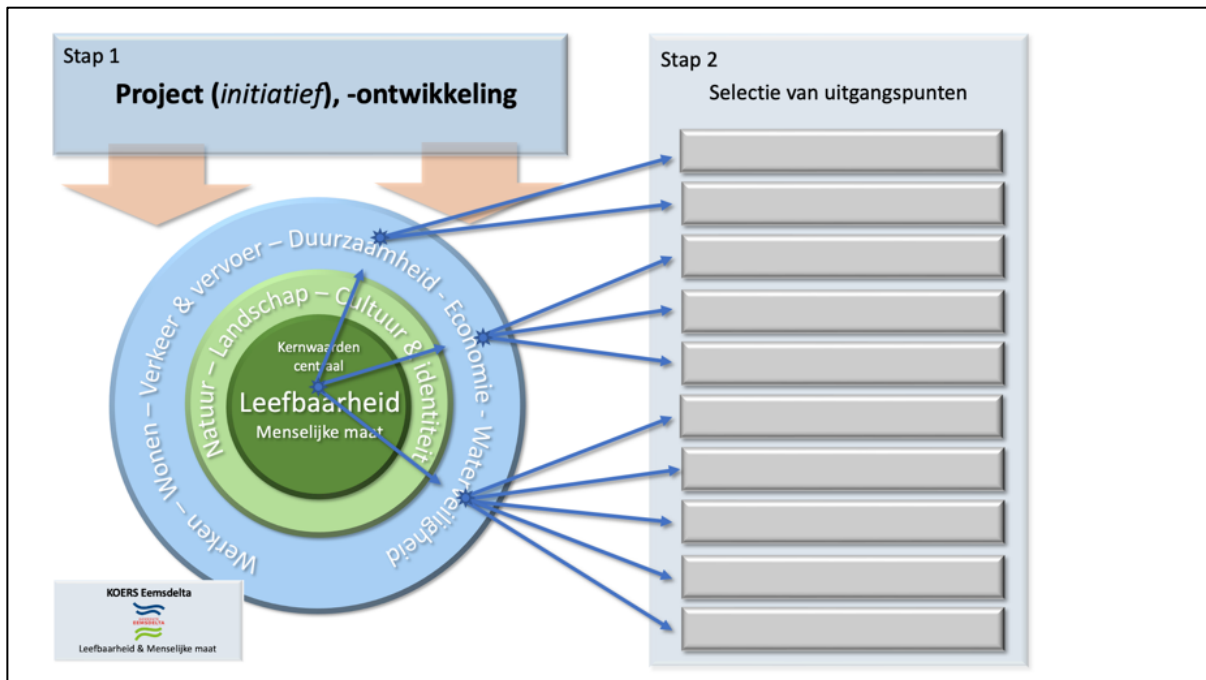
Stap 1

Project (*initiatief*), -ontwikkeling

Stap 2

Selectie van uitgangspunten

Werken – Wonen – Verkeer & vervoer – Duurzaamheid - Economie - Waterveiligheid

Natuur – Landschap – Cultuur & identiteit

Kernwaarden centraal

Leefbaarheid

Menselijke maat

KOERS Eemsdelta

EEMSDELTA

Leefbaarheid & Menselijke maat